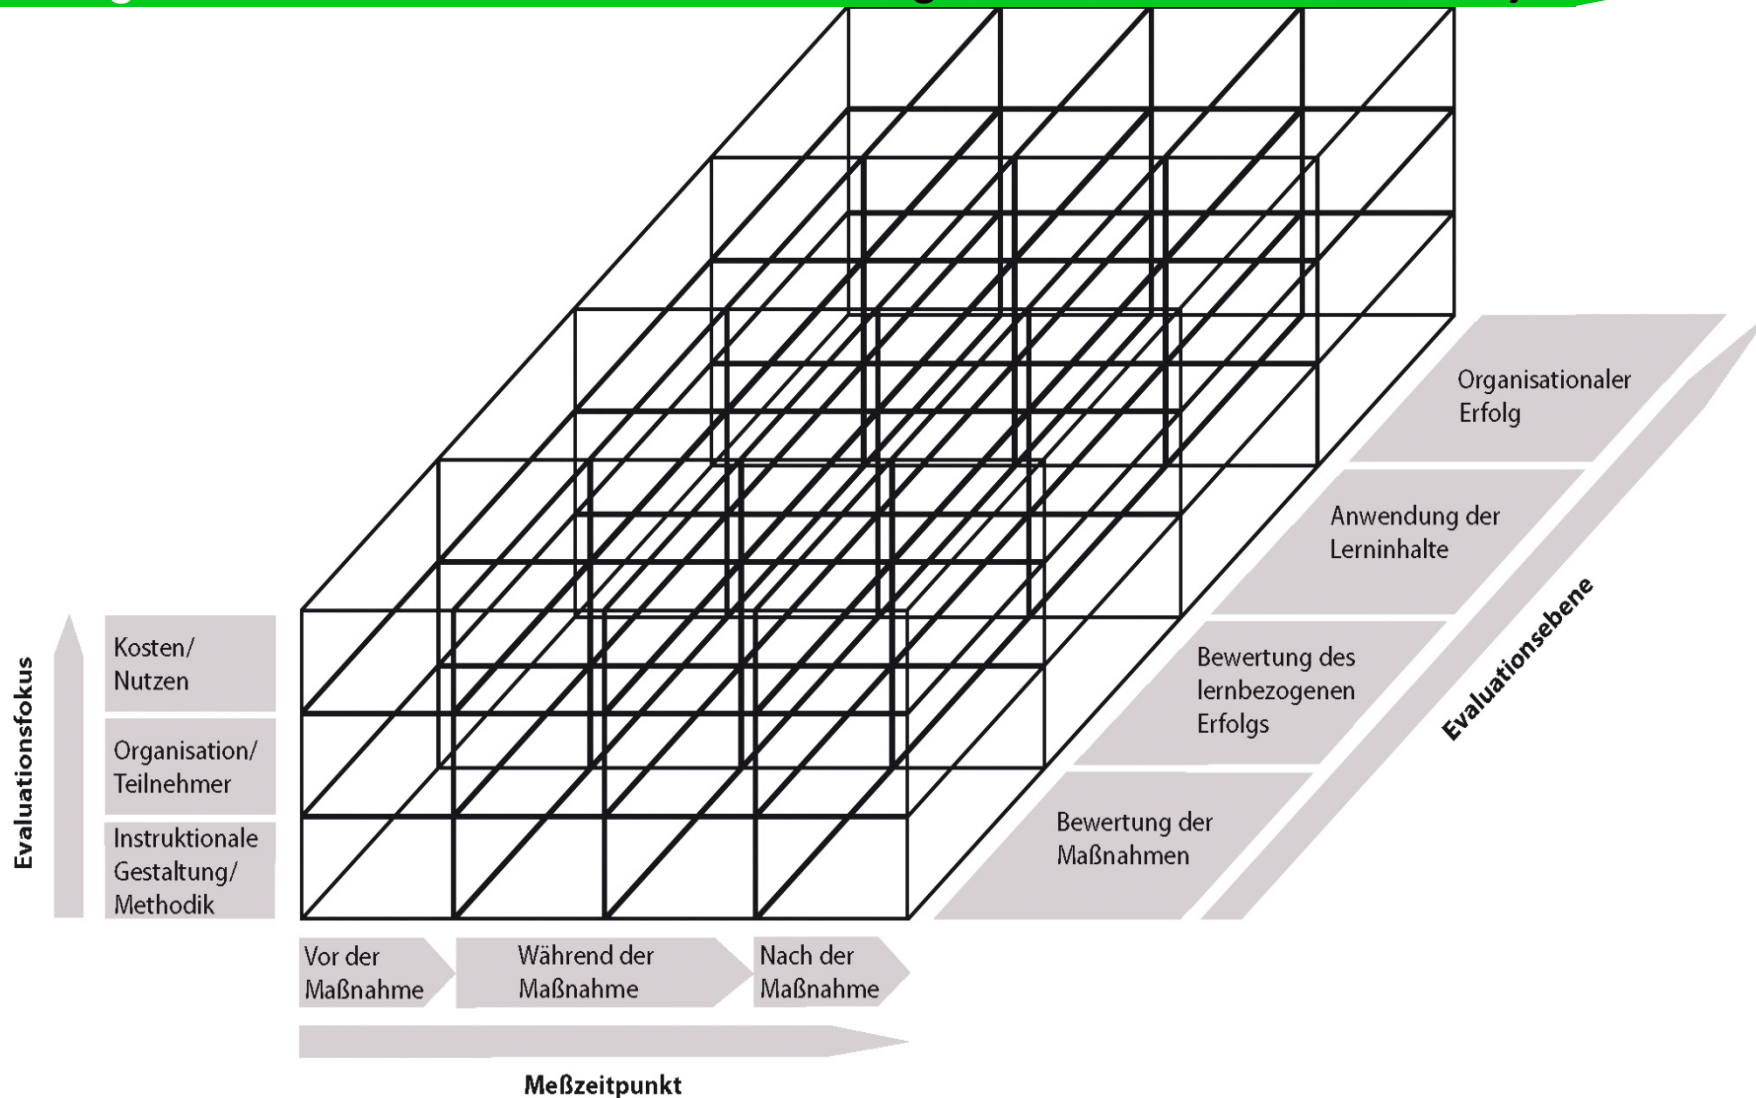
Organisationaler Erfolg

Anwendung der Lerninhalte

Bewertung des lernbezogenen Erfolgs

Bewertung der Maßnahmen

Evaluationsebene

Evaluationsfokus

Kosten/ Nutzen

Organisation/ Teilnehmer

Instruktionale Gestaltung/ Methodik

Vor der Maßnahme

Während der Maßnahme

Nach der Maßnahme

Meßzeitpunkt